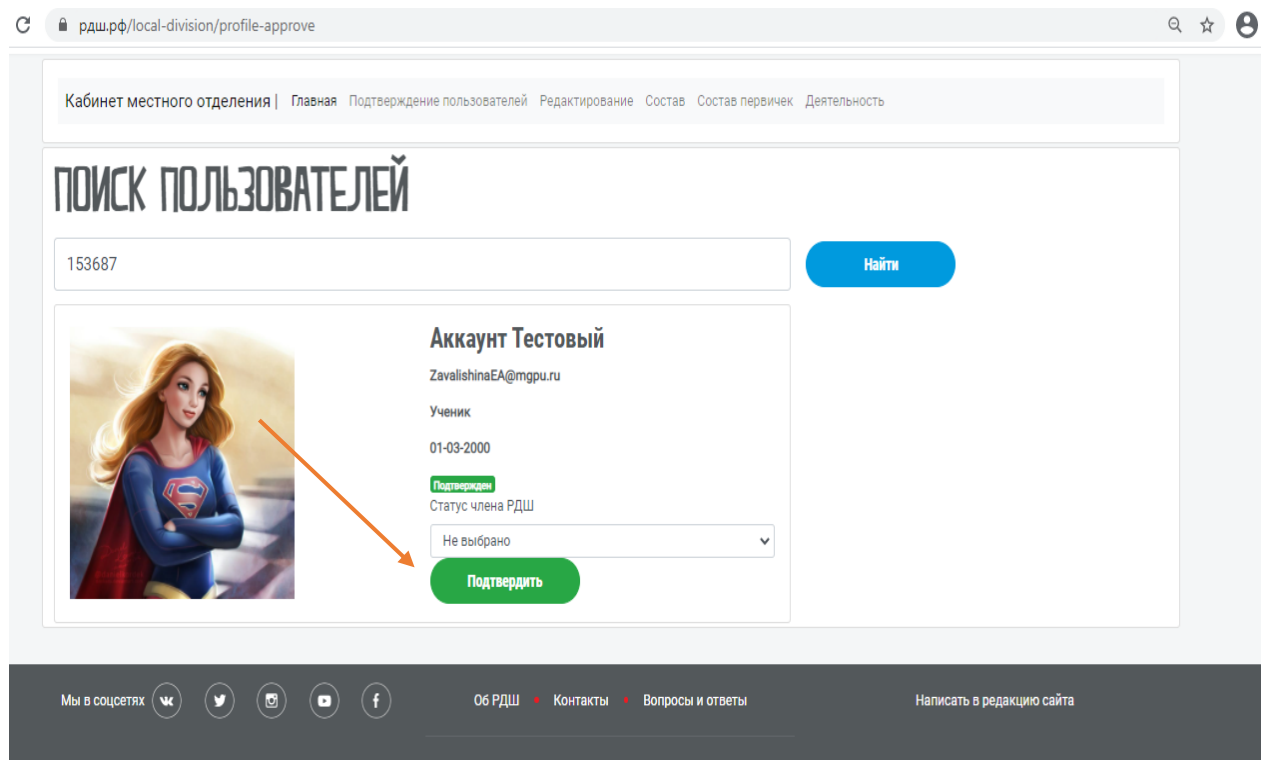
рдш.рф/local-division/profile-approve

Кабинет местного отделения | Главная Подтверждение пользователей Редактирование Состав Состав первичек Деятельность

ПОИСК ПОЛЬЗОВАТЕЛЕЙ

153687

Найти

Аккаунт Тестовый

ZavalishinaEA@mgpu.ru

Ученик

01-03-2000

Подтвержден

Статус члена РДШ

Не выбрано

Подтвердить

Мы в соцсетях

Об РДШ Контакты Вопросы и ответы

Написать в редакцию сайта